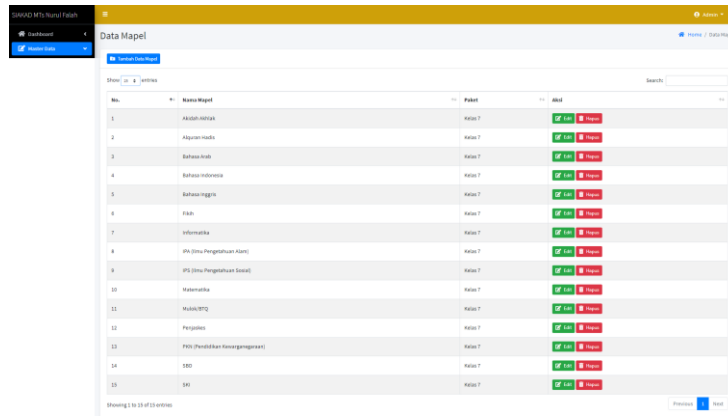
SIAKAD MTs Nurul Falah

Dashboard

Master Data

Admin

Data Mapel

Home / Data Ma

Tambah Data Mapel

Show 10 entries

Search:

| No. | Nama Mapel | Paket | Aksi |
|---|---|---|---|
| 1 | Akidah Akhlak | Kelas 7 | Edit Hapus |
| 2 | Alquran Hadis | Kelas 7 | Edit Hapus |
| 3 | Bahasa Arab | Kelas 7 | Edit Hapus |
| 4 | Bahasa Indonesia | Kelas 7 | Edit Hapus |
| 5 | Bahasa Inggris | Kelas 7 | Edit Hapus |
| 6 | Fikih | Kelas 7 | Edit Hapus |
| 7 | Informatika | Kelas 7 | Edit Hapus |
| 8 | IPA (Ilmu Pengetahuan Alam) | Kelas 7 | Edit Hapus |
| 9 | IPS (Ilmu Pengetahuan Sosial) | Kelas 7 | Edit Hapus |
| 10 | Matematika | Kelas 7 | Edit Hapus |
| 11 | Mulok/BTQ | Kelas 7 | Edit Hapus |
| 12 | Penjaskes | Kelas 7 | Edit Hapus |
| 13 | PKN (Pendidikan Kewarganegaraan) | Kelas 7 | Edit Hapus |
| 14 | SBD | Kelas 7 | Edit Hapus |
| 15 | SKI | Kelas 7 | Edit Hapus |

Showing 1 to 15 of 15 entries

Previous 1 Next